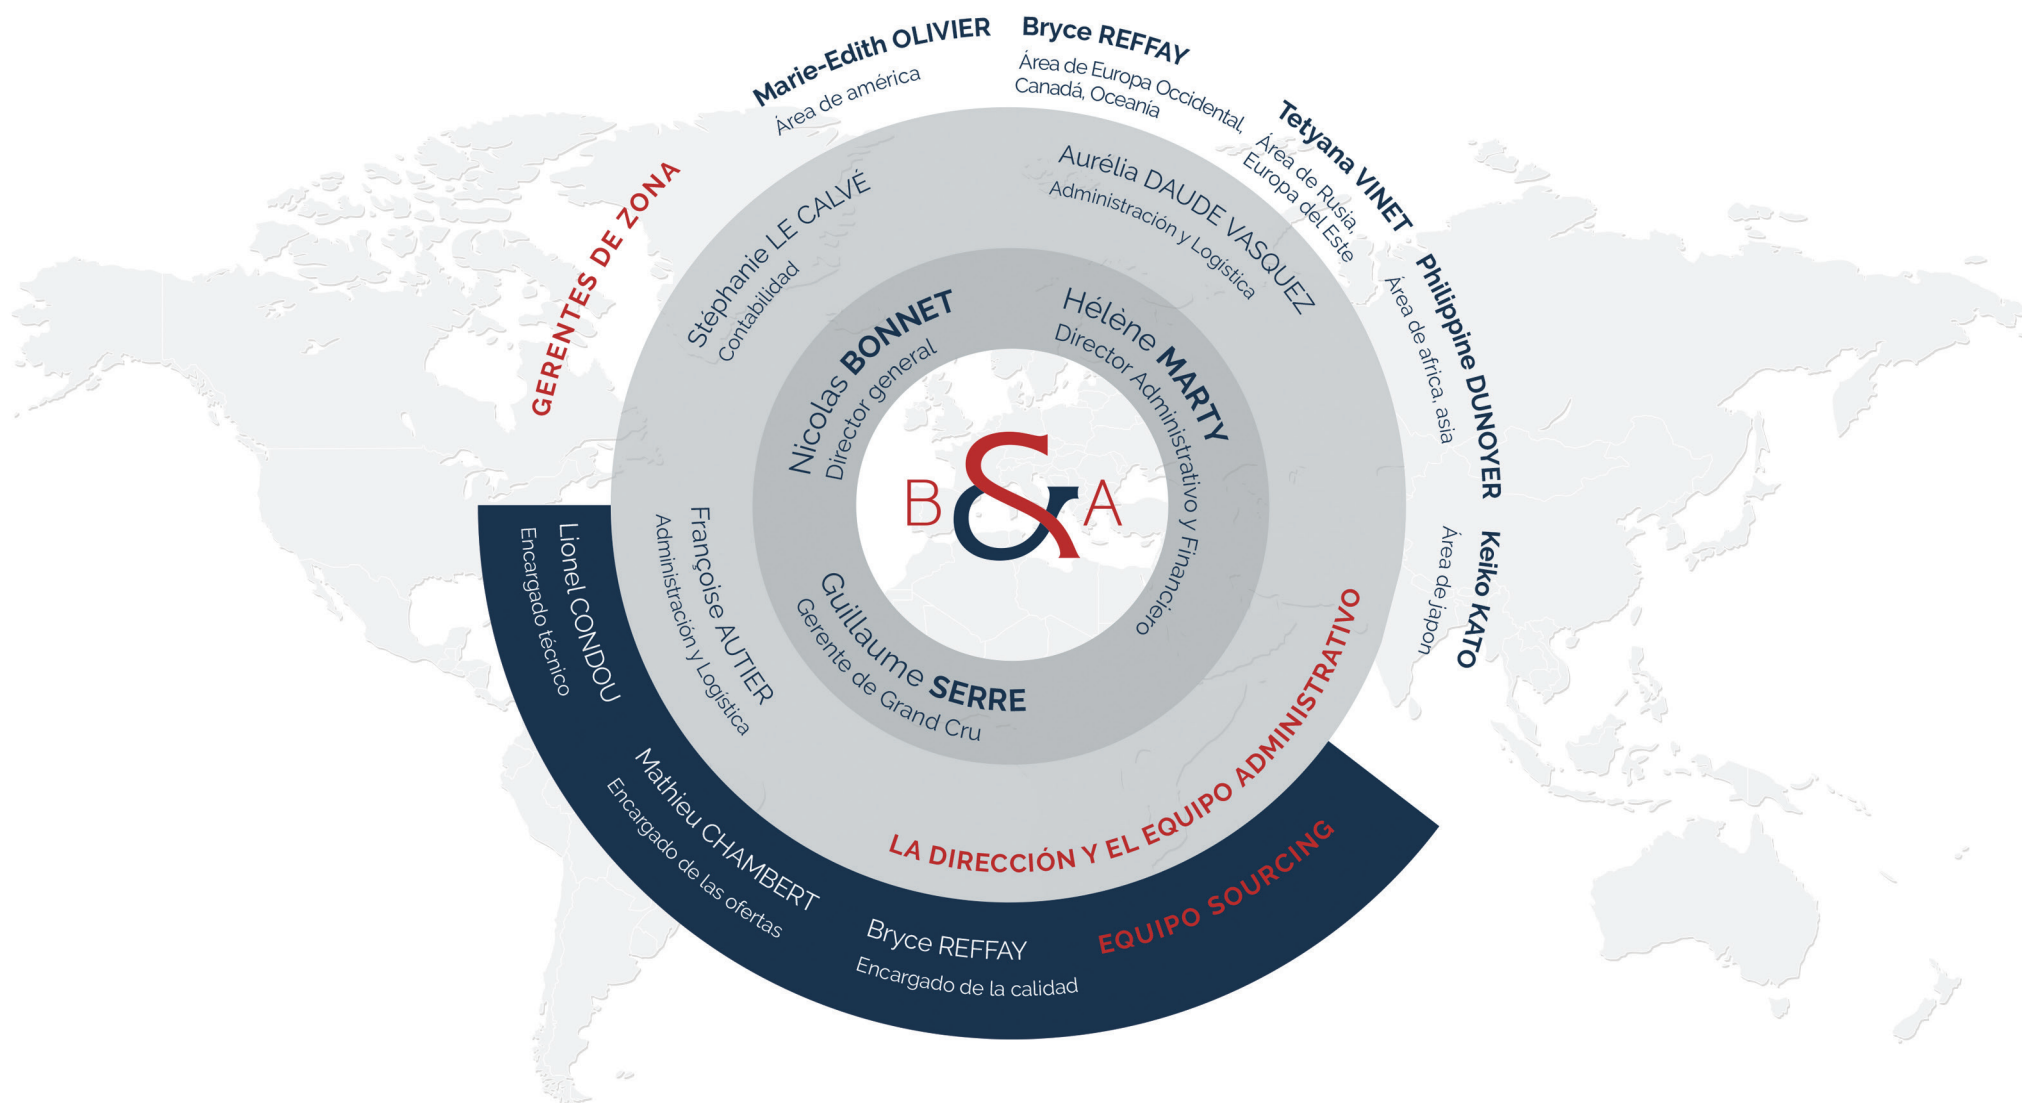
GERENTES DE ZONA

Marie-Edith OLIVIER
Área de américa

Bryce REFFAY
Área de Europa Occidental, Canadá, Oceanía

Tetyana VINET
Área de Rusia, Europa del Este

Philippine DUNOYER
Área de africa, asia

Keiko KATO
Área de japon

Stéphanie LE CALVÉ
Contabilidad

Aurélia DAUDE VASQUEZ
Administración y Logística

Nicolas BONNET
Director general

Hélène MARTY
Director Administrativo y Financiero

B&A

Françoise AUTIER
Administración y Logística

Guillaume SERRE
Gerente de Grand Cru

LA DIRECCIÓN Y EL EQUIPO ADMINISTRATIVO

Lionel CONDOU
Encargado técnico

Mathieu CHAMBERT
Encargado de las ofertas

Bryce REFFAY
Encargado de la calidad

EQUIPO SOURCING